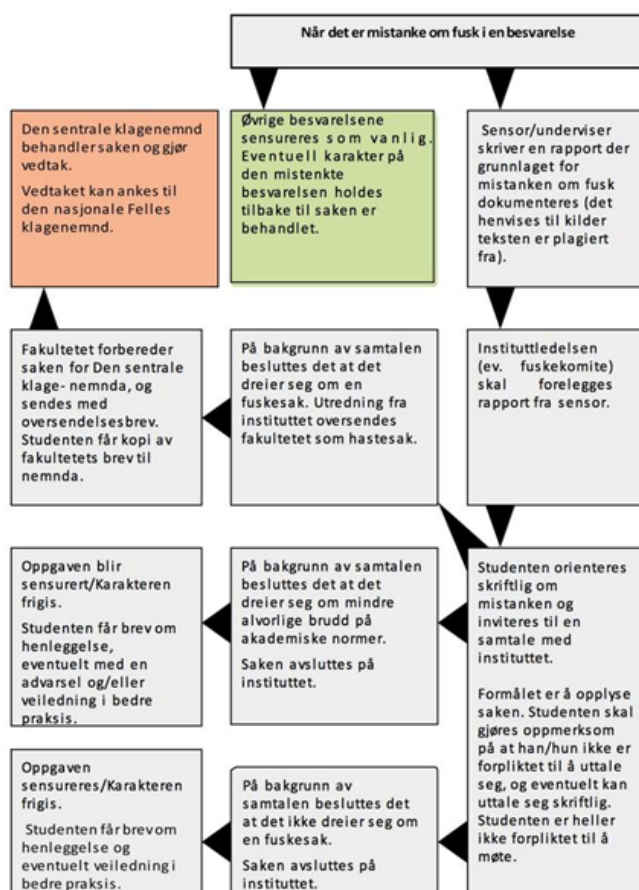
Når det er mistanke om fusk i en besvarelse

Den sentrale klagenemnd behandler saken og gjør vedtak.

Vedtaket kan ankes til den nasjonale Felles klagenemnd.

Øvrige besvarelsene sensureres som vanlig. Eventuell karakter på den mistenkte besvarelsen holdes tilbake til saken er behandlet.

Sensor/underviser skriver en rapport der grunnlaget for mistanken om fusk dokumenteres (det henvises til kilder teksten er plagiert fra).

Fakultetet forbereder saken for Den sentrale klage- nemnda, og sendes med oversendelsesbrev. Studenten får kopi av fakultetets brev til nemnda.

På bakgrunn av samtalen besluttes det at det dreier seg om en fuskesak. Utredning fra instituttet oversendes fakultetet som hastesak.

Instituttledelsen (ev. fuskekomite) skal forelegges rapport fra sensor.

Oppgaven blir sensurert/Karakteren frigis.

Studenten får brev om henleggelse, eventuelt med en advarsel og/eller veiledning i bedre praksis.

På bakgrunn av samtalen besluttes det at det dreier seg om mindre alvorlige brudd på akademiske normer.

Saken avsluttes på instituttet.

Studenten orienteres skriftlig om mistanken og inviteres til en samtale med instituttet.

Formålet er å opplyse saken. Studenten skal gjøres oppmerksom på at han/hun ikke er forpliktet til å uttale seg, og eventuelt kan uttale seg skriftlig. Studenten er heller ikke forpliktet til å møte.

Oppgaven sensureres/Karakteren frigis.

Studenten får brev om henleggelse og eventuelt veiledning i bedre praksis.

På bakgrunn av samtalen besluttes det at det ikke dreier seg om en fuskesak.

Saken avsluttes på instituttet.